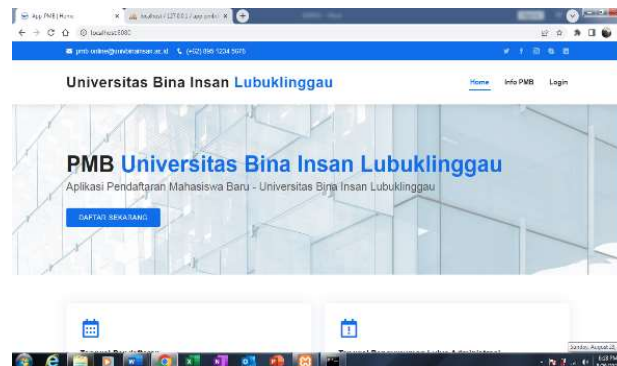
App PMB | Home
localhost / 127.0.0.1 / app_online
localhost:8080

pmb-online@univbinainsan.ac.id (+62) 896 1234 5675

Universitas Bina Insan Lubuklinggau

Home Info PMB Login

PMB Universitas Bina Insan Lubuklinggau

Aplikasi Pendaftaran Mahasiswa Baru - Universitas Bina Insan Lubuklinggau

DAFTAR SEKARANG

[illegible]

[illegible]

Sunday, August 22, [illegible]
6:08 PM